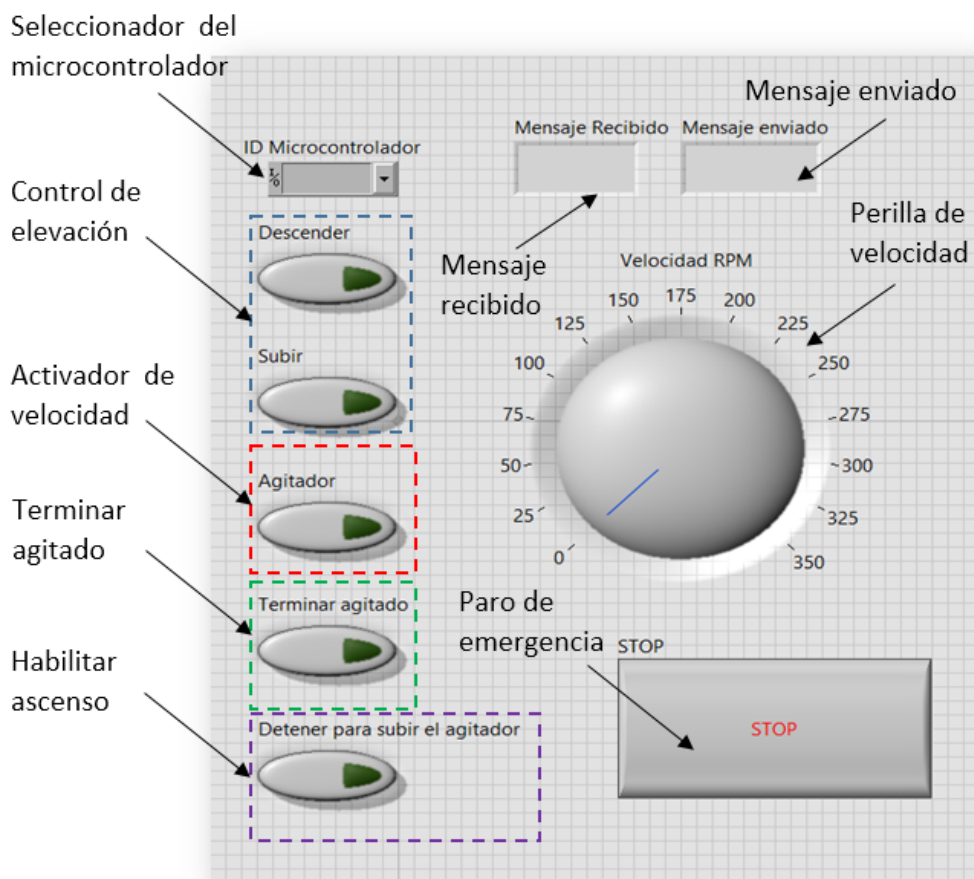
Seleccionador del microcontrolador

ID Microcontrolador

Control de elevación

Descender

Subir

Activador de velocidad

Agitador

Terminar agitado

Terminar agitado

Habilitar ascenso

Detener para subir el agitador

Mensaje Recibido

Mensaje enviado

Mensaje enviado

Mensaje recibido

Velocidad RPM

Perilla de velocidad

0
25
50
75
100
125
150
175
200
225
250
275
300
325
350

Paro de emergencia

STOP

STOP